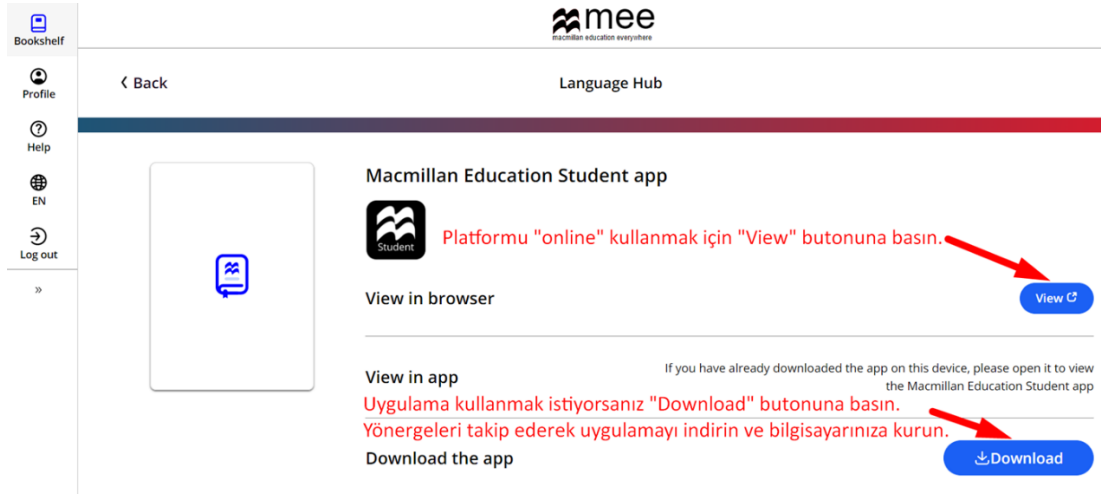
Bookshelf

Profile

Help

EN

Log out

»

mee
macmillan education everywhere

‹ Back

Language Hub

Macmillan Education Student app

Student

Platformu "online" kullanmak için "View" butonuna basın.

View in browser

View

View in app

If you have already downloaded the app on this device, please open it to view the Macmillan Education Student app

Uygulama kullanmak istiyorsanız "Download" butonuna basın.
Yönergeleri takip ederek uygulamayı indirin ve bilgisayarınıza kurun.

Download the app

Download